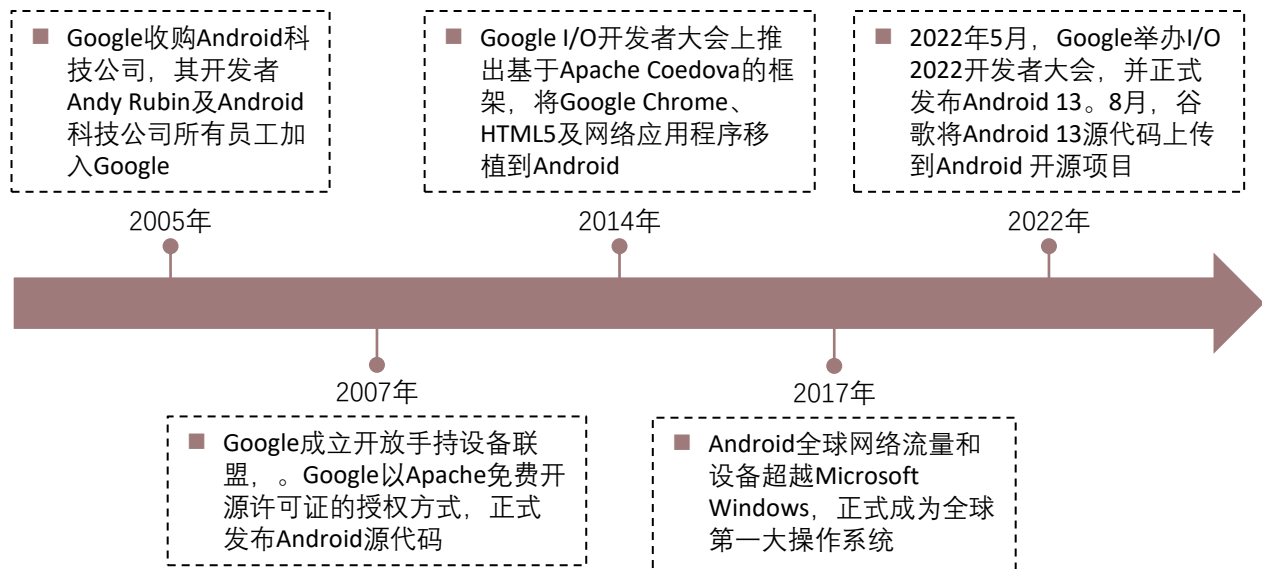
Google收购Android科技公司，其开发者Andy Rubin及Android科技公司所有员工加入Google

2005年

Google I/O开发者大会上推出基于Apache Coedova的框架，将Google Chrome、HTML5及网络应用程序移植到Android

2014年

2022年5月，Google举办I/O 2022开发者大会，并正式发布Android 13。8月，谷歌将Android 13源代码上传到Android 开源项目

2022年

2007年

Google成立开放手持设备联盟，。Google以Apache免费开源许可证的授权方式，正式发布Android源代码

2017年

Android全球网络流量和设备超越Microsoft Windows，正式成为全球第一大操作系统